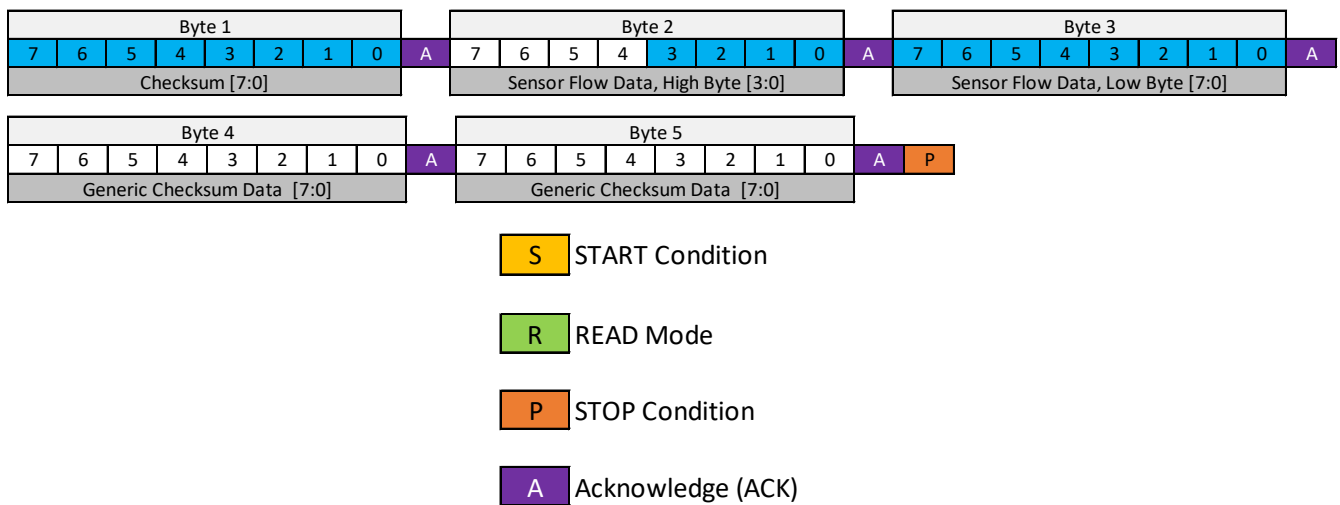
| Byte 1 | | | | | | | | | Byte 2 | | | | | | | | | Byte 3 | | | | | | | | |
|---|---|---|---|---|---|---|---|---|---|---|---|---|---|---|---|---|---|---|---|---|---|---|---|---|---|---|
| 7 | 6 | 5 | 4 | 3 | 2 | 1 | 0 | A | 7 | 6 | 5 | 4 | 3 | 2 | 1 | 0 | A | 7 | 6 | 5 | 4 | 3 | 2 | 1 | 0 | A |
| Checksum [7:0] | | | | | | | | | Sensor Flow Data, High Byte [3:0] | | | | | | | | | Sensor Flow Data, Low Byte [7:0] | | | | | | | | |

| Byte 4 | | | | | | | | | Byte 5 | | | | | | | | | |
|---|---|---|---|---|---|---|---|---|---|---|---|---|---|---|---|---|---|---|
| 7 | 6 | 5 | 4 | 3 | 2 | 1 | 0 | A | 7 | 6 | 5 | 4 | 3 | 2 | 1 | 0 | A | P |
| Generic Checksum Data [7:0] | | | | | | | | | Generic Checksum Data [7:0] | | | | | | | | | |

S START Condition

R READ Mode

P STOP Condition

A Acknowledge (ACK)